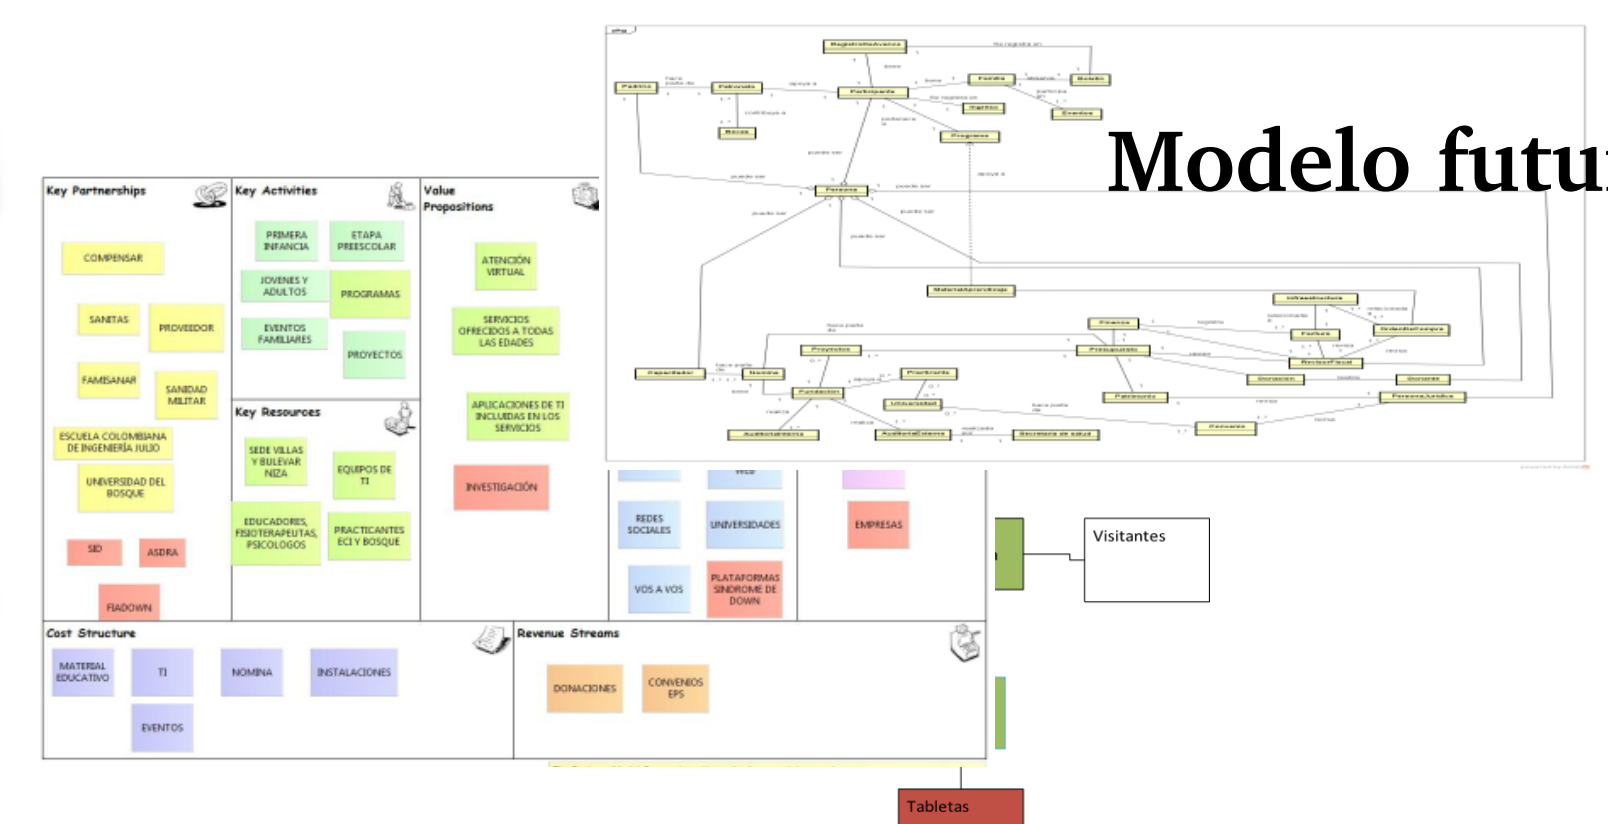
Modelo futu

Key Partnerships

COMPENSAR

SANITAS

PROVEEDOR

FAMISANAR

SANIDAD MILITAR

ESCUELA COLOMBIANA DE INGENIERÍA JULIO

UNIVERSIDAD DEL BOSQUE

SID

ASDRA

FIADOWN

Key Activities

PRIMERA INFANCIA

ETAPA PREESCOLAR

JOVENES Y ADULTOS

PROGRAMAS

EVENTOS FAMILIARES

PROYECTOS

Key Resources

SEDE VILLAS Y BULEVAR NIZA

EQUIPOS DE TI

EDUCADORES, FISIOTERAPEUTAS, PSICOLOGOS

PRACTICANTES ECI Y BOSQUE

Value Propositions

ATENCIÓN VIRTUAL

SERVICIOS OFRECIDOS A TODAS LAS EDADES

APLICACIONES DE TI INCLUIDAS EN LOS SERVICIOS

INVESTIGACIÓN

REDES SOCIALES

VOS A VOS

UNIVERSIDADES

PLATAFORMAS SINDROME DE DOWN

EMPRESAS

Cost Structure

MATERIAL EDUCATIVO

TI

NOMINA

INSTALACIONES

EVENTOS

Revenue Streams

DONACIONES

CONVENIOS EPS

Visitantes

Tabletas

RegistroAvance
Padres
Patrocinio
Participante
Familia
Boletín
Beca
Evento
Programa
Persona
MaterialAprendizaje
Infraestructura
Finanza
Factura
OrdenDeCompra
Proyectos
Presupuesto
RevisorFiscal
Capacitador
Nomina
Proveedor
Donación
Donante
Fundación
Utilidad
Patrimonio
PersonaJuridica
Auditoría
Convenio
Secretaría de salud